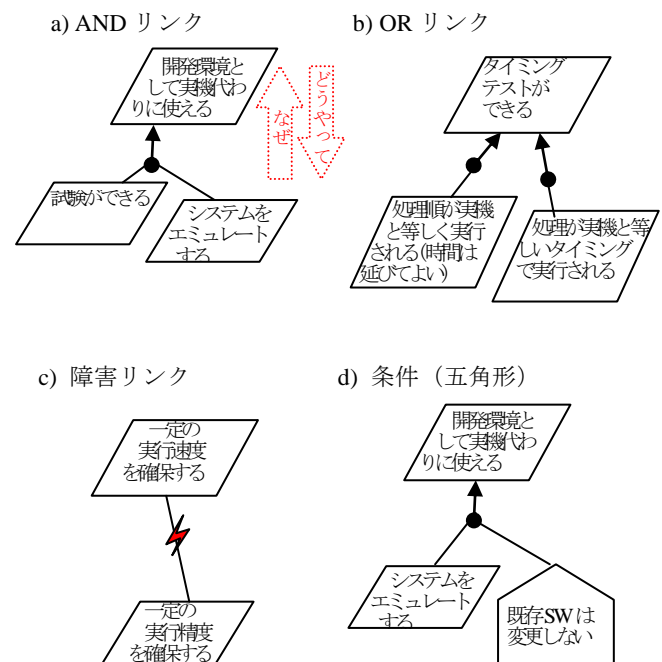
a) AND リンク

開発環境として実機代わりに使える

なぜ

どうやって

試験ができる

システムをエミュレートする

b) OR リンク

タイミングテストができる

処理順が実機と等しく実行される(時間は延びてよい)

処理が実機と等しいタイミングで実行される

c) 障害リンク

一定の実行速度を確保する

一定の実行精度を確保する

d) 条件（五角形）

開発環境として実機代わりに使える

システムをエミュレートする

既存SWは変更しない